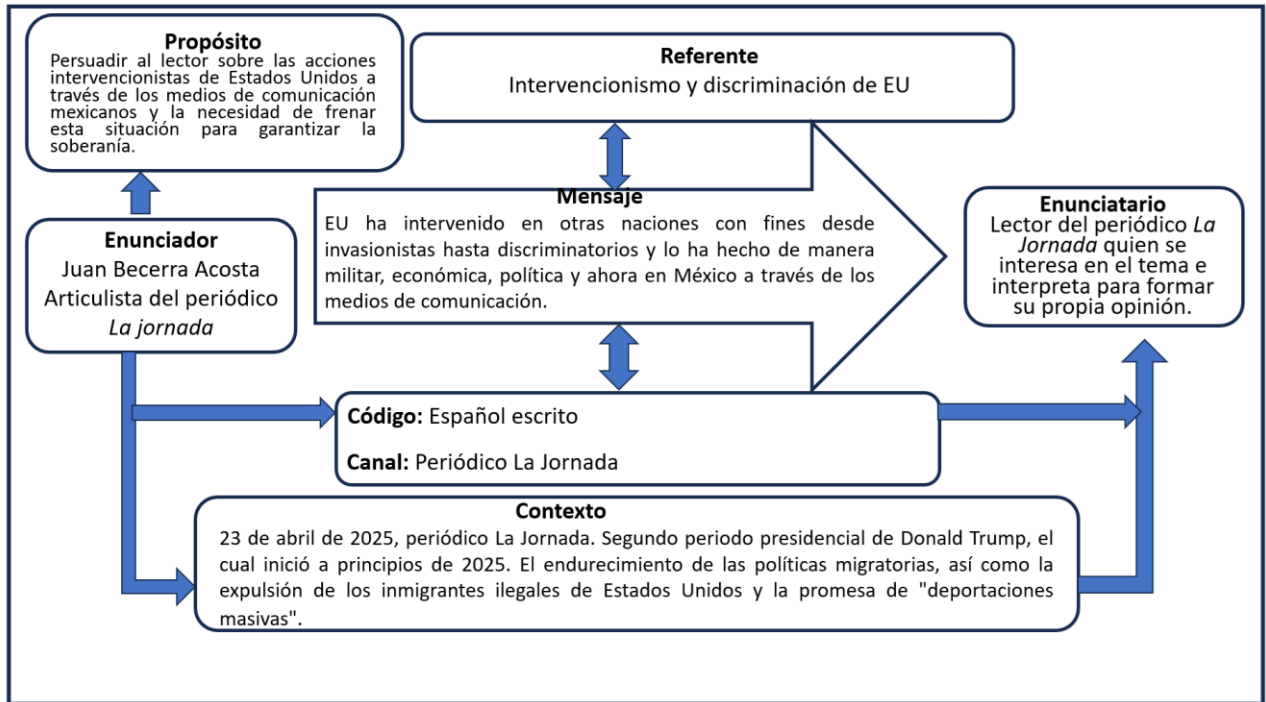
**Propósito**
Persuadir al lector sobre las acciones intervencionistas de Estados Unidos a través de los medios de comunicación mexicanos y la necesidad de frenar esta situación para garantizar la soberanía.

**Referente**
Intervencionismo y discriminación de EU

**Mensaje**
EU ha intervenido en otras naciones con fines desde invasionistas hasta discriminatorios y lo ha hecho de manera militar, económica, política y ahora en México a través de los medios de comunicación.

**Enunciador**
Juan Becerra Acosta
Articulista del periódico
*La jornada*

**Enunciatario**
Lector del periódico *La Jornada* quien se interesa en el tema e interpreta para formar su propia opinión.

**Código:** Español escrito

**Canal:** Periódico La Jornada

**Contexto**
23 de abril de 2025, periódico La Jornada. Segundo periodo presidencial de Donald Trump, el cual inició a principios de 2025. El endurecimiento de las políticas migratorias, así como la expulsión de los inmigrantes ilegales de Estados Unidos y la promesa de "deportaciones masivas".